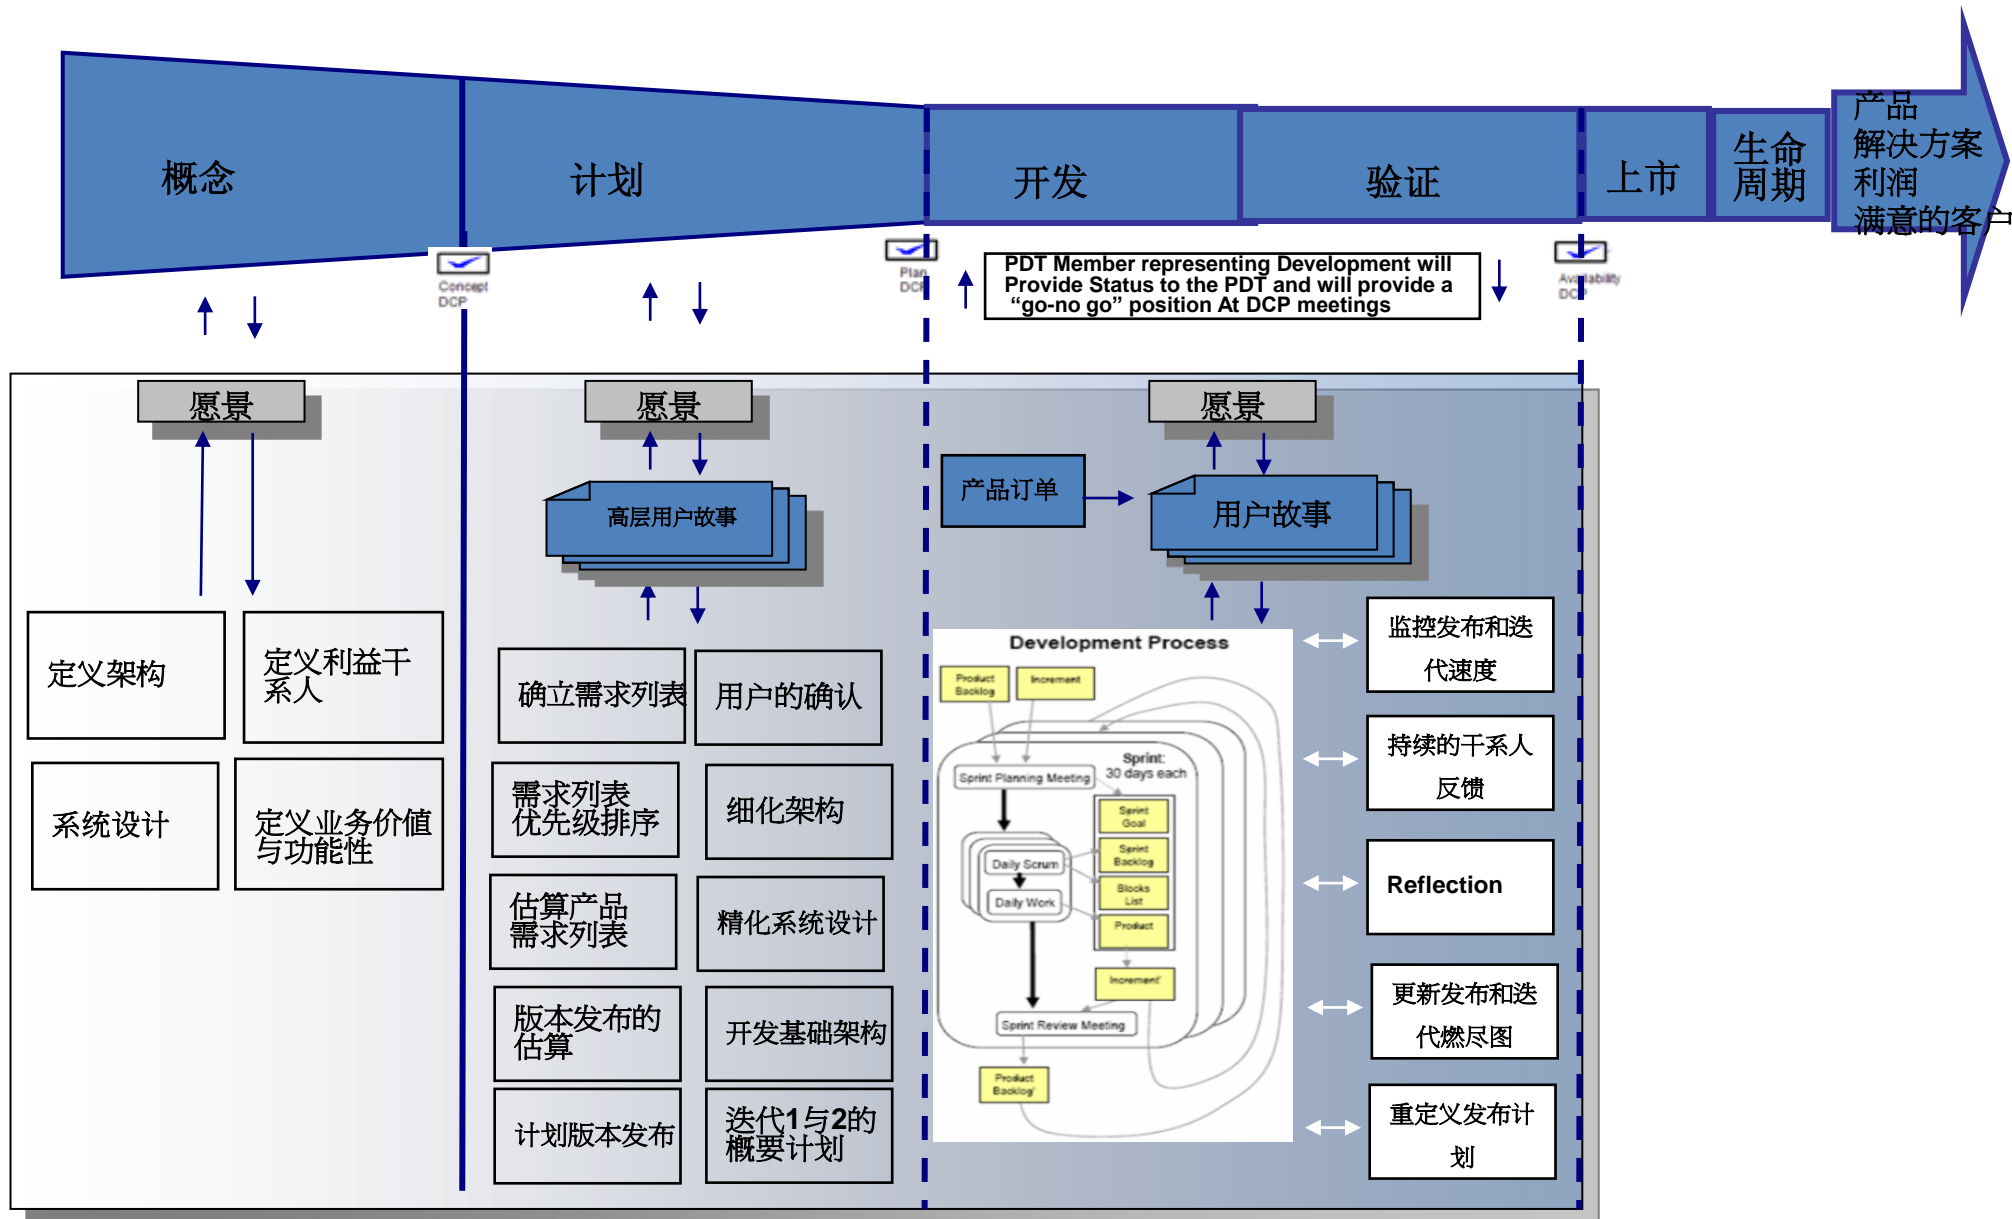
概念

计划

开发

验证

上市

生命周期

产品
解决方案
利润
满意的客户

Concept DCP

Plan DCP

PDT Member representing Development will Provide Status to the PDT and will provide a “go-no go” position At DCP meetings

Availability DCP

愿景

定义架构

定义利益干系人

系统设计

定义业务价值与功能性

愿景

高层用户故事

确立需求列表

用户的确认

需求列表优先级排序

细化架构

估算产品需求列表

精化系统设计

版本发布的估算

开发基础架构

计划版本发布

迭代1与2的概要计划

愿景

产品订单

用户故事

Development Process

Product Backlog

Increment

Sprint: 30 days each

Sprint Planning Meeting

Sprint Goal

Sprint Backlog

Daily Scrum

Daily Work

Blocks List

Product

Increment

Sprint Review Meeting

Product Backlog

监控发布和迭代速度

持续的干系人反馈

Reflection

更新发布和迭代燃尽图

重定义发布计划